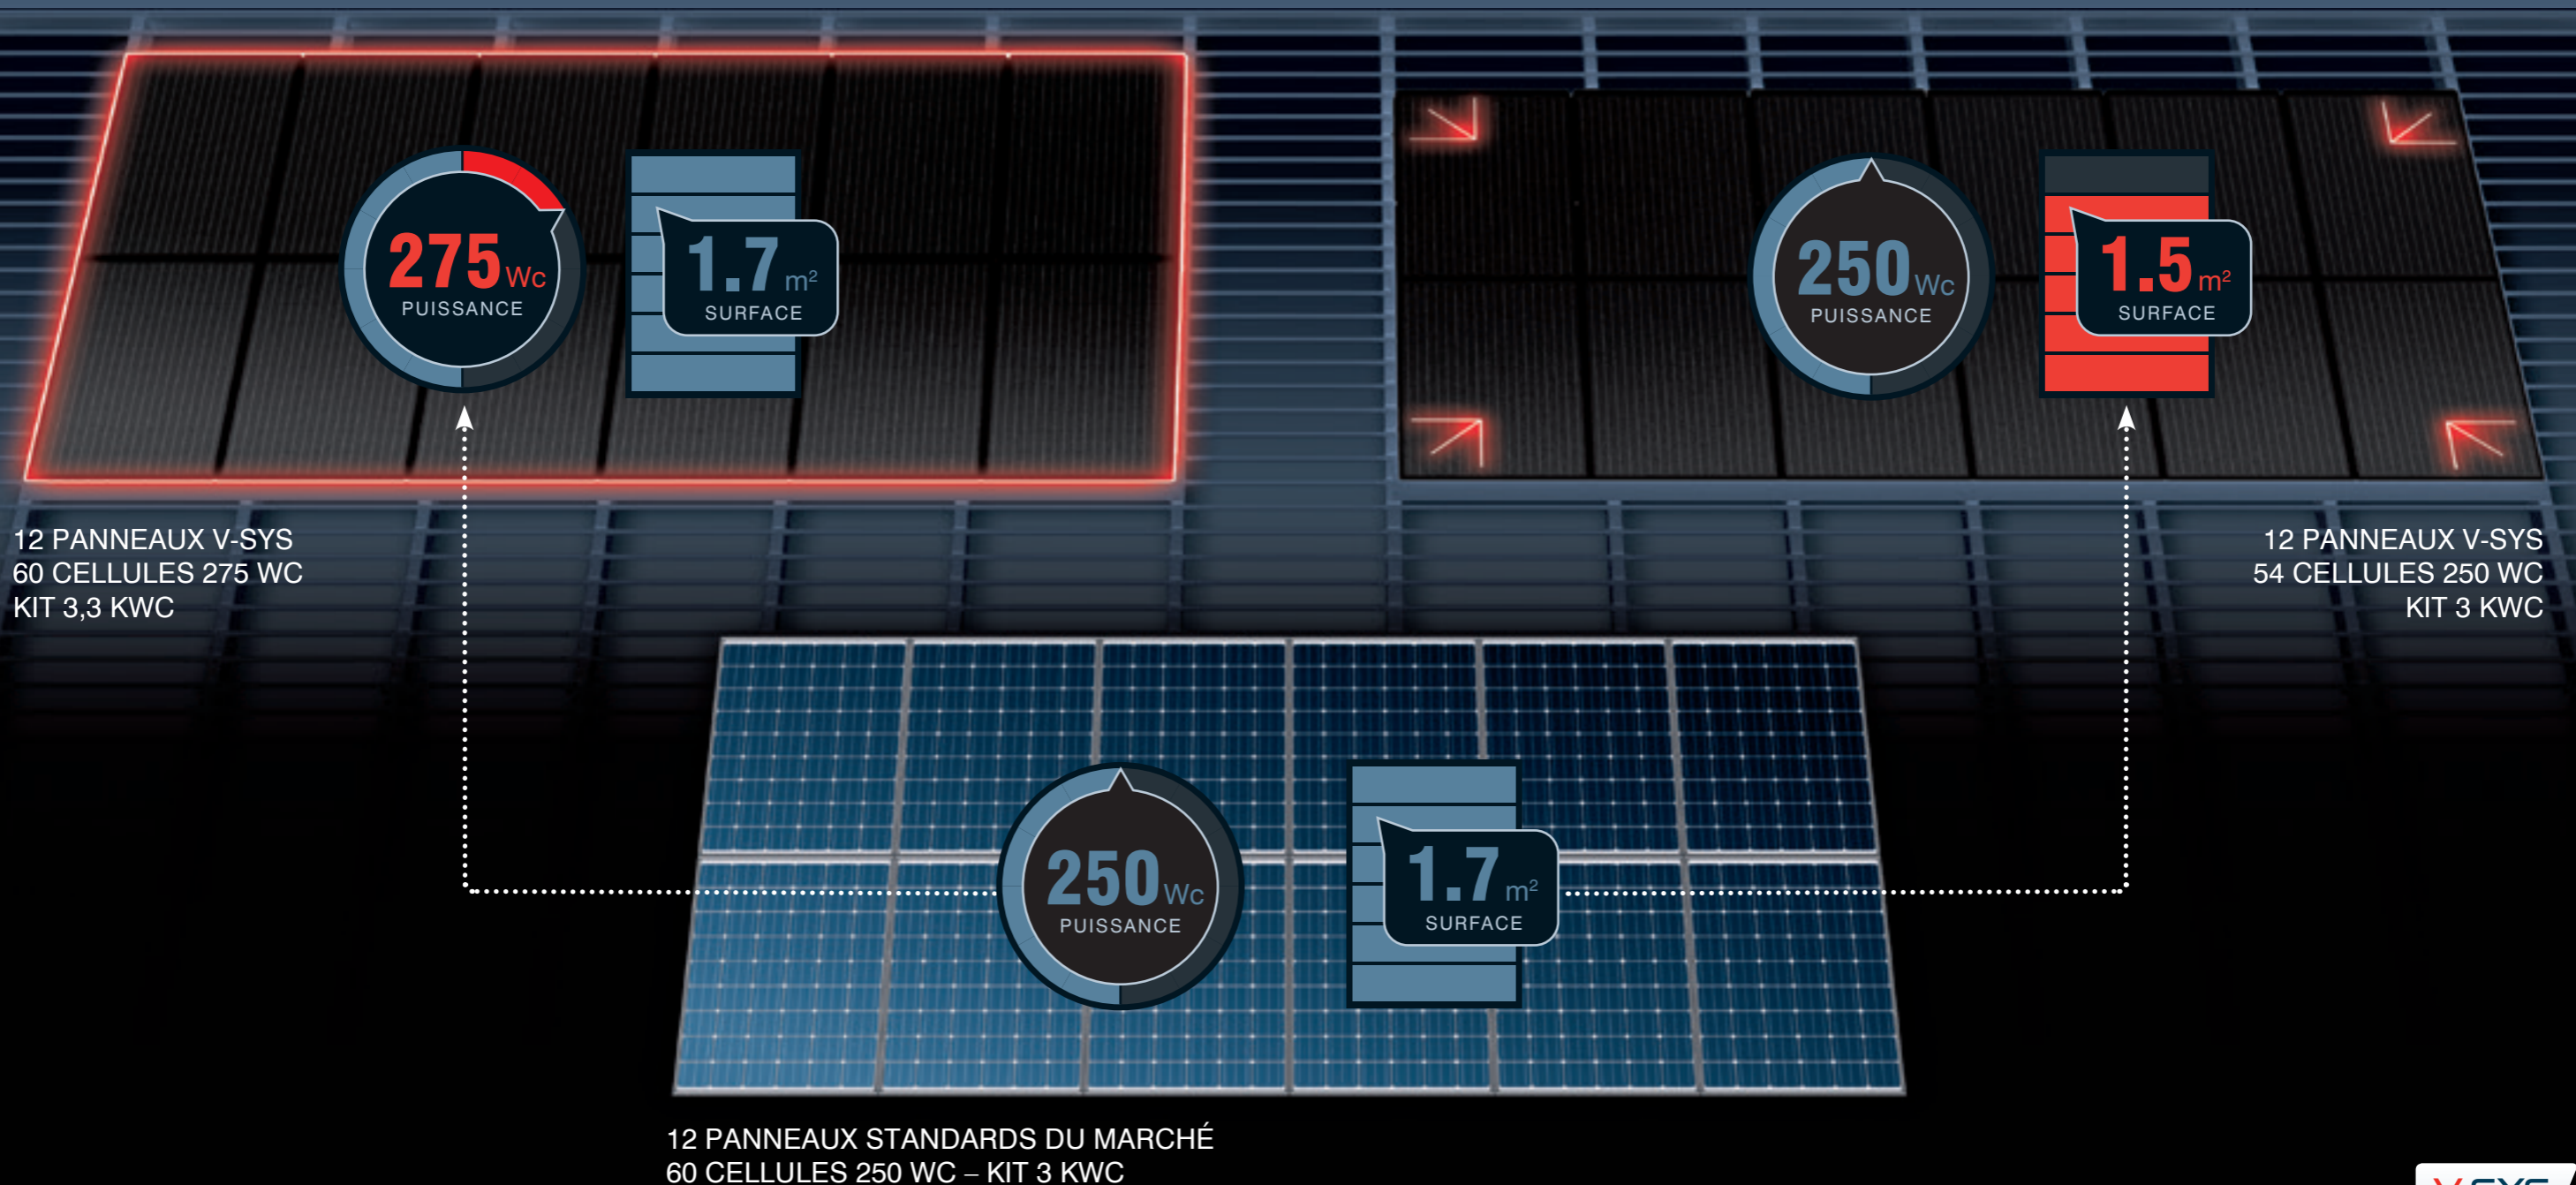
275 Wc
PUISSANCE

1.7 m²
SURFACE

250 Wc
PUISSANCE

1.5 m²
SURFACE

12 PANNEAUX V-SYS
60 CELLULES 275 WC
KIT 3,3 KWC

12 PANNEAUX V-SYS
54 CELLULES 250 WC
KIT 3 KWC

250 Wc
PUISSANCE

1.7 m²
SURFACE

12 PANNEAUX STANDARDS DU MARCHÉ
60 CELLULES 250 WC – KIT 3 KWC

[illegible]